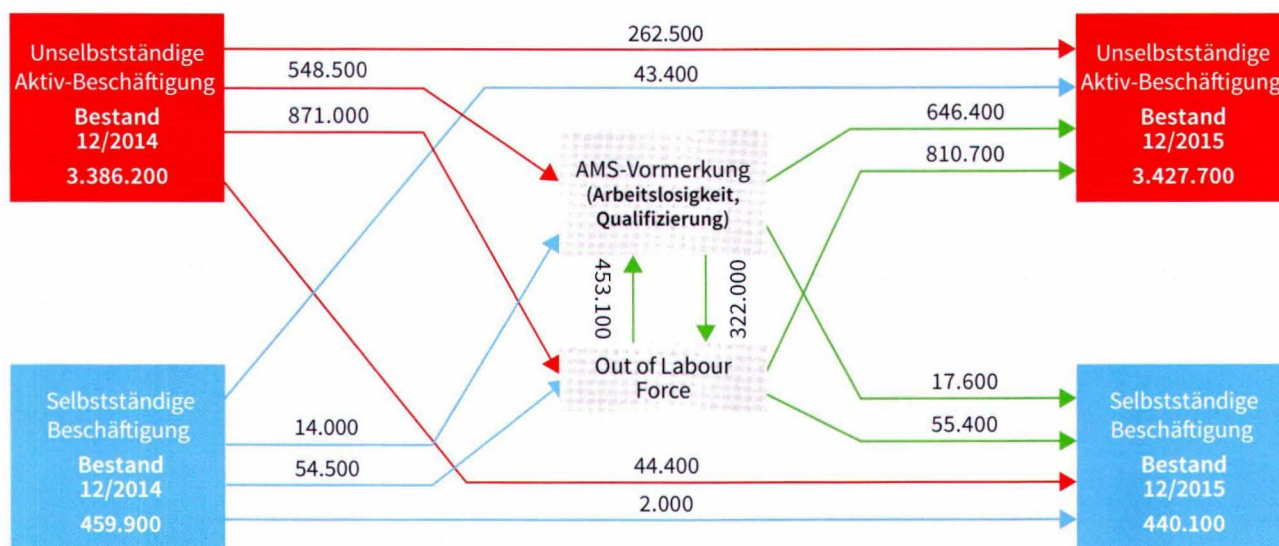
Unselbstständige Aktiv-Beschäftigung
Bestand 12/2014
3.386.200

262.500
548.500
43.400
871.000

Unselbstständige Aktiv-Beschäftigung
Bestand 12/2015
3.427.700

646.400
810.700

AMS-Vormerkung (Arbeitslosigkeit, Qualifizierung)

453.100
322.000

Out of Labour Force

Selbstständige Beschäftigung
Bestand 12/2014
459.900

14.000
54.500
44.400
2.000
17.600
55.400

Selbstständige Beschäftigung
Bestand 12/2015
440.100